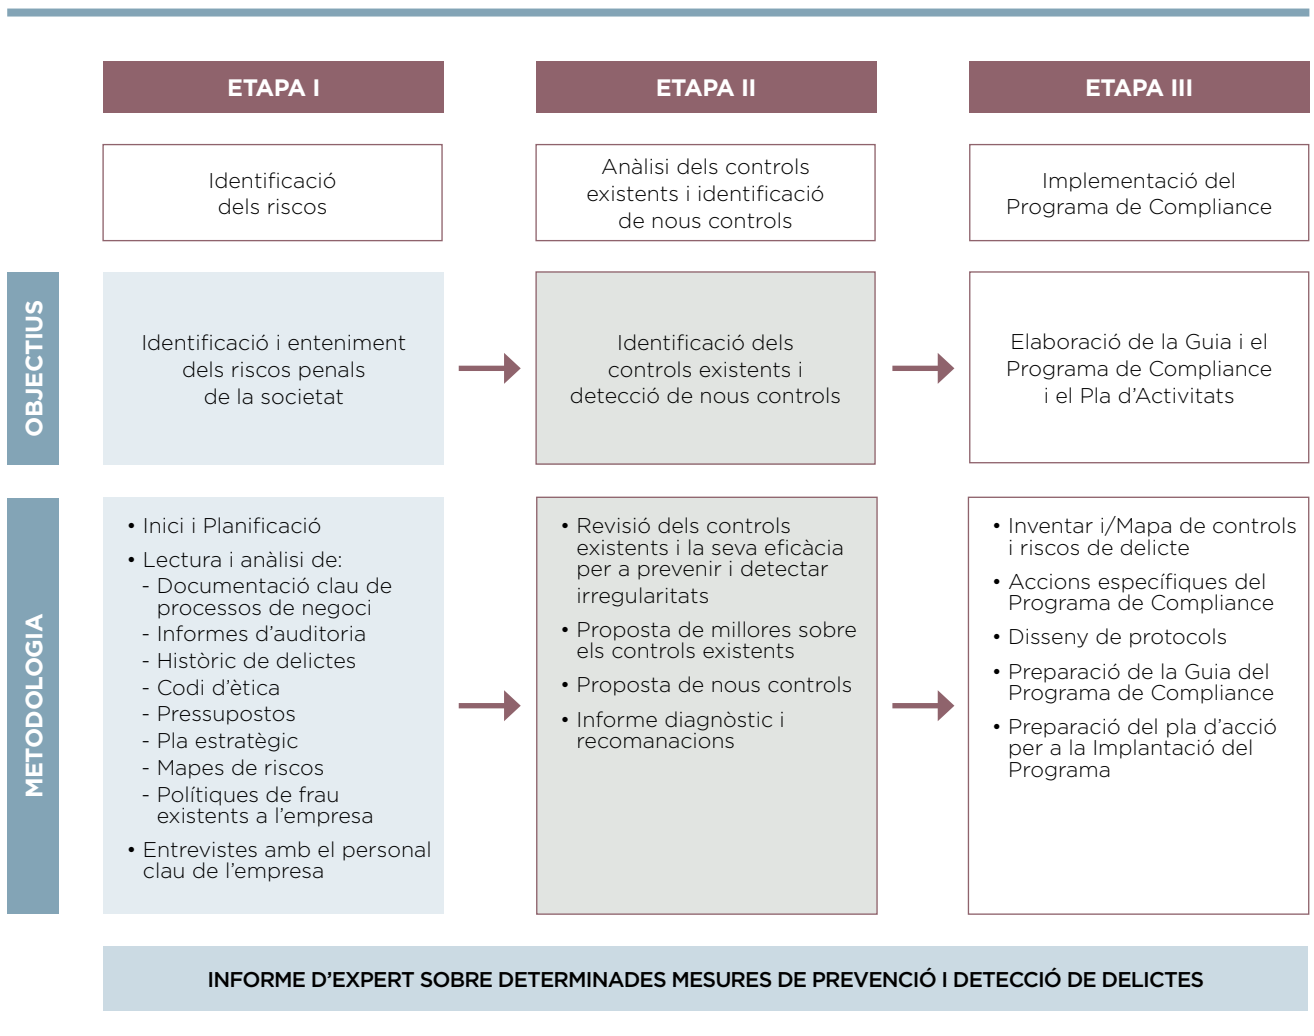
ETAPA I

ETAPA II

ETAPA III

Identificació dels riscos

Anàlisi dels controls existents i identificació de nous controls

Implementació del Programa de Compliance

OBJECTIUS

Identificació i enteniment dels riscos penals de la societat

Identificació dels controls existents i detecció de nous controls

Elaboració de la Guia i el Programa de Compliance i el Pla d'Activitats

METODOLOGIA

• Inici i Planificació
• Lectura i anàlisi de:
- Documentació clau de processos de negoci
- Informes d'auditoria
- Històric de delictes
- Codi d'ètica
- Pressupostos
- Pla estratègic
- Mapes de riscos
- Polítiques de frau existents a l'empresa
• Entrevistes amb el personal clau de l'empresa

• Revisió dels controls existents i la seva eficàcia per a prevenir i detectar irregularitats
• Proposta de millores sobre els controls existents
• Proposta de nous controls
• Informe diagnòstic i recomanacions

• Inventar i/Mapa de controls i riscos de delicte
• Accions específiques del Programa de Compliance
• Disseny de protocols
• Preparació de la Guia del Programa de Compliance
• Preparació del pla d'acció per a la Implantació del Programa

INFORME D'EXPERT SOBRE DETERMINADES MESURES DE PREVENCIÓ I DETECCIÓ DE DELICTES